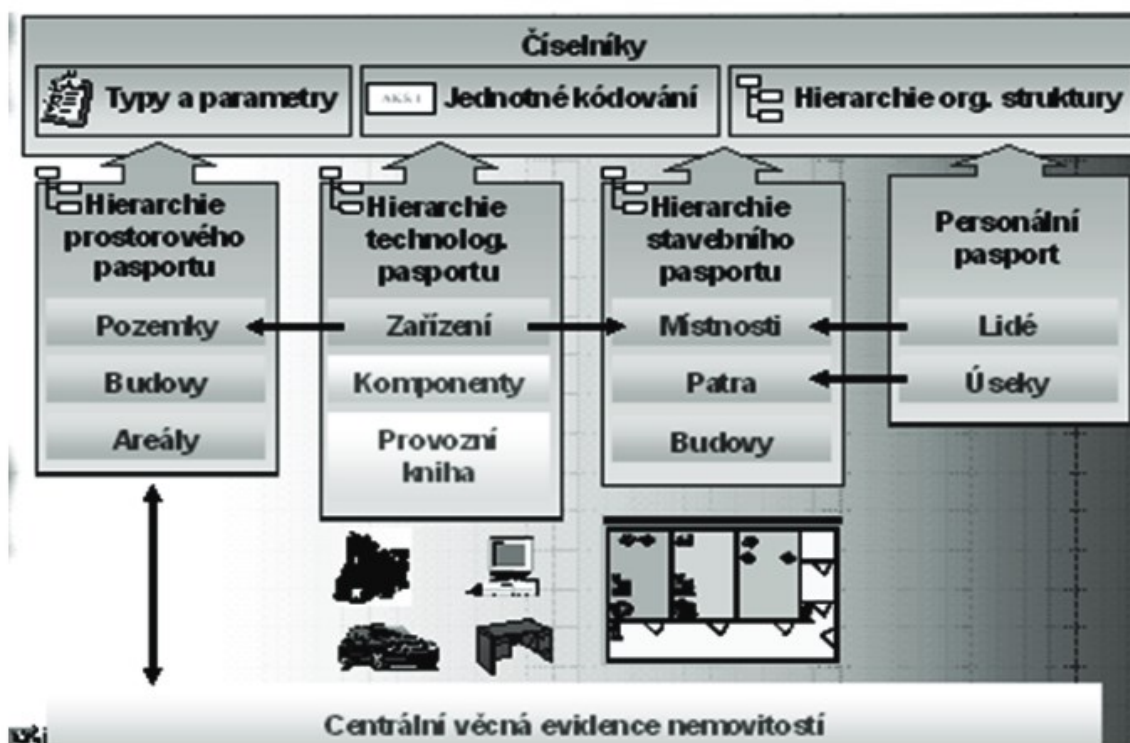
Číselníky

Typy a parametry

AKS1 Jednotné kódování

Hierarchie org. struktury

Hierarchie prostorového pasportu

Pozemky

Budovy

Areály

Hierarchie technolog. pasportu

Zařízení

Komponenty

Provozní kniha

Hierarchie stavebního pasportu

Místnosti

Patra

Budovy

Personální pasport

Lidé

Úseky

Centrální věcná evidence nemovitostí